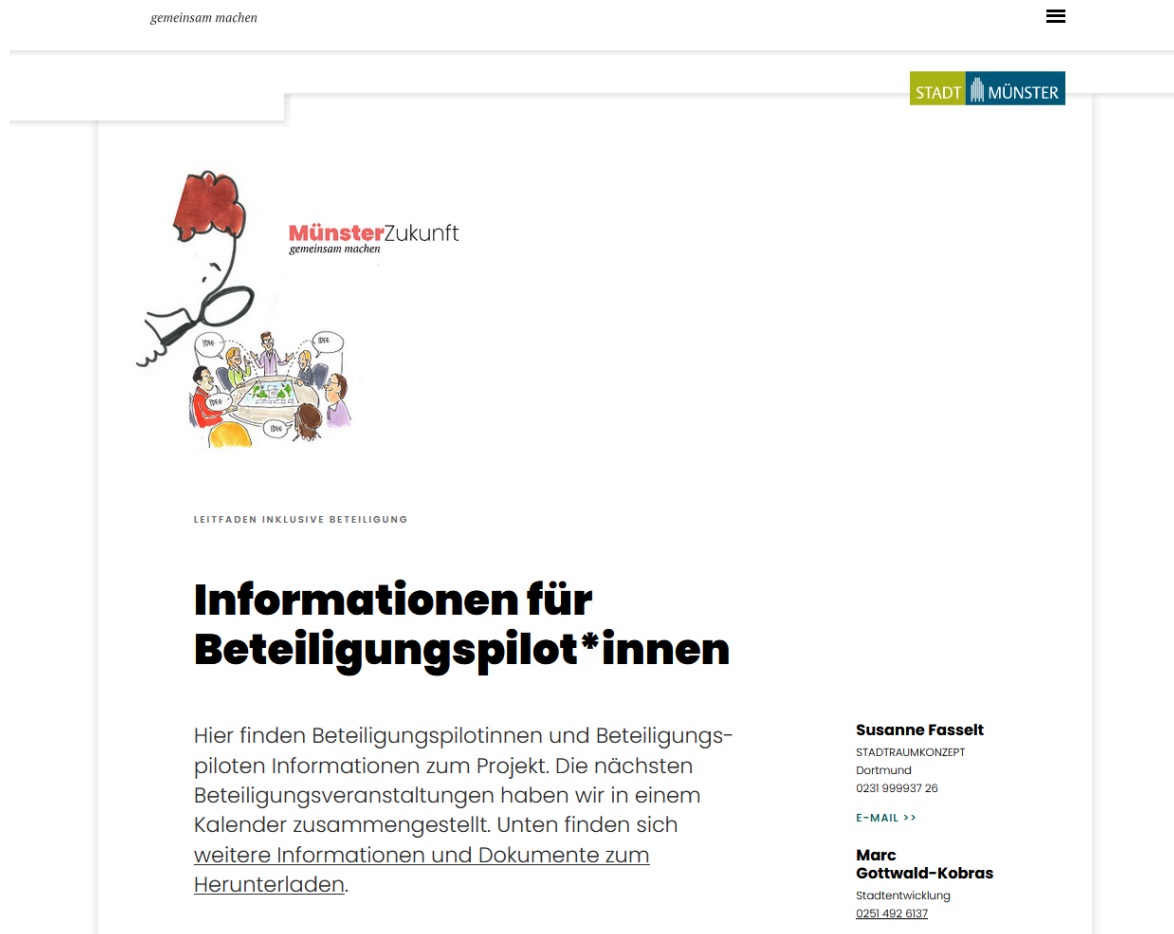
gemeinsam machen

STADT MÜNSTER

MünsterZukunft
gemeinsam machen

LEITFADEN INKLUSIVE BETEILIGUNG

Informationen für Beteiligungspilot*innen

Hier finden Beteiligungspilotinnen und Beteiligungspiloten Informationen zum Projekt. Die nächsten Beteiligungsveranstaltungen haben wir in einem Kalender zusammengestellt. Unten finden sich weitere Informationen und Dokumente zum Herunterladen.

Susanne Fasselt
STADTRAUMKONZEPT
Dortmund
0231 999937 26
E-MAIL >>

Marc Gottwald-Kobras
Stadtentwicklung
0251 492 6137